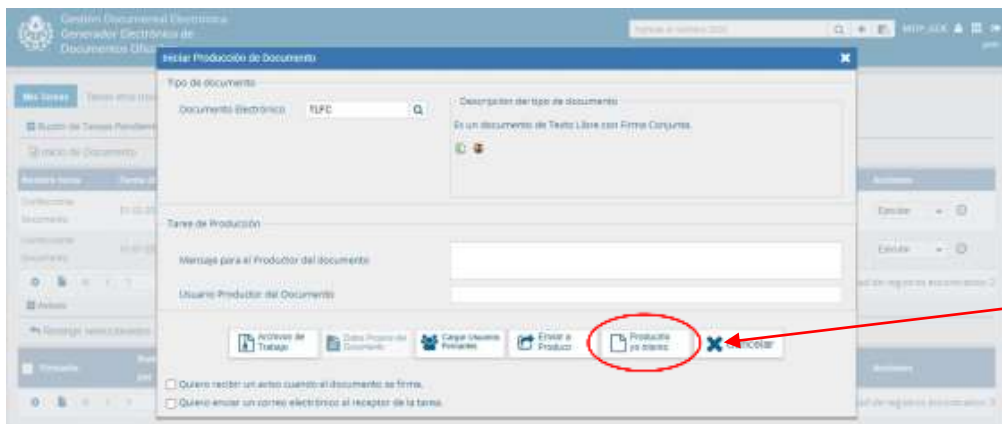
Gestión Documental Electrónica
Generador Electrónico de
Documentos Ofici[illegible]

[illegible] | Q | + | MDP_GDE

Iniciar Producción de Documento

Tipo de documento

Documento Electrónico TLFC

Descripción del tipo de documento

Es un documento de Texto Libre con Firma Conjunta.

Tarea de Producción

Mensaje para el Productor del documento

Usuario Productor del Documento

Archivos de Trabajo | Datos Propios del Documento | Cargar Usuarios Firmantes | Enviar a Producir | Producirlo yo mismo | Cancelar

Quiero recibir un aviso cuando el documento se firme.

Quiero enviar un correo electrónico al receptor de la tarea.

Mis Tareas
Buzón de Tareas Pendientes
Inicio de Documento
Confeccionar Documento
Avisos
Reasignar seleccionados
Firmante
Acciones
Ejecutar
Ejecutar
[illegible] del registro encontrados